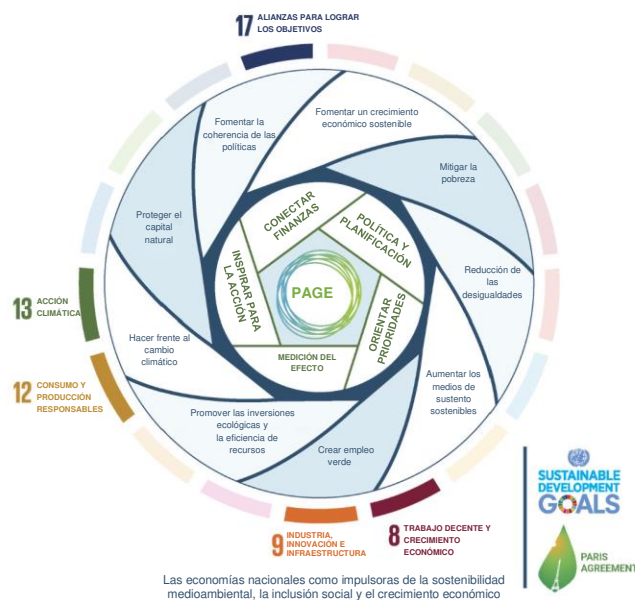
17 ALIANZAS PARA LOGRAR LOS OBJETIVOS

Fomentar la coherencia de las políticas

Fomentar un crecimiento económico sostenible

Mitigar la pobreza

Proteger el capital natural

Reducción de las desigualdades

Hacer frente al cambio climático

Aumentar los medios de sustento sostenibles

Promover las inversiones ecológicas y la eficiencia de recursos

Crear empleo verde

CONECTAR FINANZAS

POLÍTICA Y PLANIFICACIÓN

INSPIRAR PARA LA ACCIÓN

PAGE

ORIENTAR PRIORIDADES

MEDICIÓN DEL EFECTO

13 ACCIÓN CLIMÁTICA

12 CONSUMO Y PRODUCCIÓN RESPONSABLES

9 INDUSTRIA, INNOVACIÓN E INFRAESTRUCTURA

8 TRABAJO DECENTE Y CRECIMIENTO ECONÓMICO

SUSTAINABLE DEVELOPMENT GOALS

PARIS AGREEMENT

Las economías nacionales como impulsoras de la sostenibilidad medioambiental, la inclusión social y el crecimiento económico